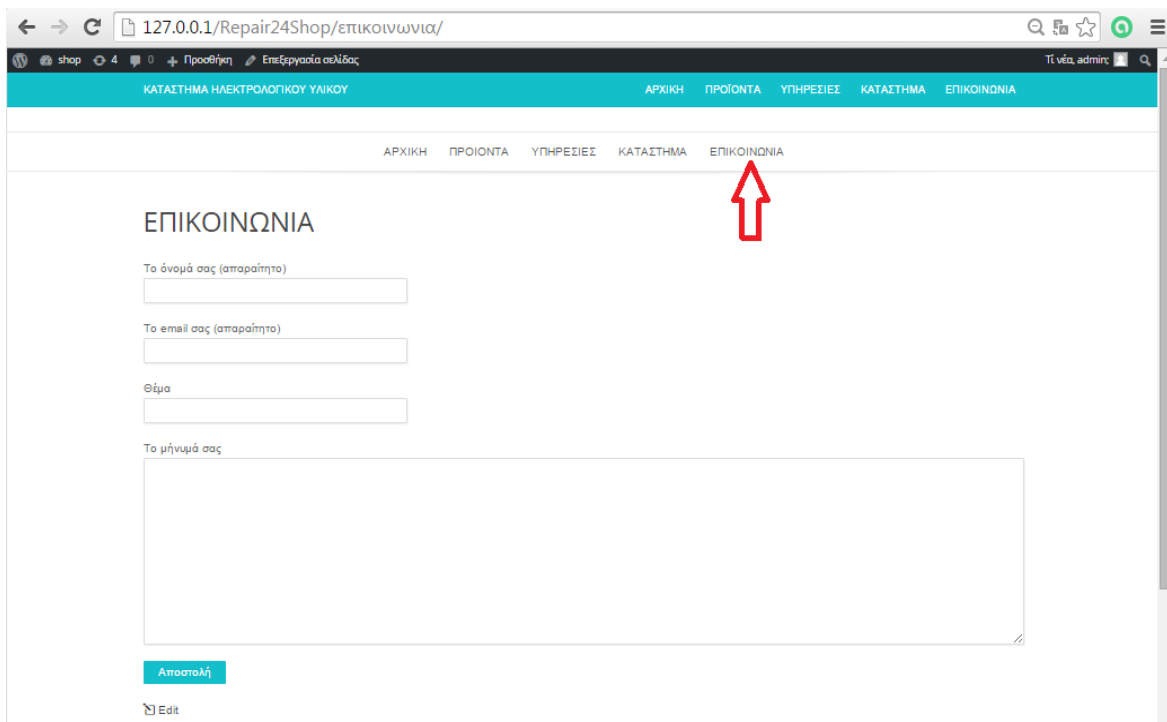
127.0.0.1/Repair24Shop/επικοινωνια/

shop 4 0 Προσθήκη Επεξεργασία σελίδας

Τι νέα, admin;

ΚΑΤΑΣΤΗΜΑ ΗΛΕΚΤΡΟΛΟΓΙΚΟΥ ΥΛΙΚΟΥ

ΑΡΧΙΚΗ ΠΡΟΪΟΝΤΑ ΥΠΗΡΕΣΙΕΣ ΚΑΤΑΣΤΗΜΑ ΕΠΙΚΟΙΝΩΝΙΑ

ΑΡΧΙΚΗ ΠΡΟΙΟΝΤΑ ΥΠΗΡΕΣΙΕΣ ΚΑΤΑΣΤΗΜΑ ΕΠΙΚΟΙΝΩΝΙΑ

ΕΠΙΚΟΙΝΩΝΙΑ

Το όνομά σας (απαραίτητο)

Το email σας (απαραίτητο)

Θέμα

Το μήνυμά σας

Αποστολή

Edit